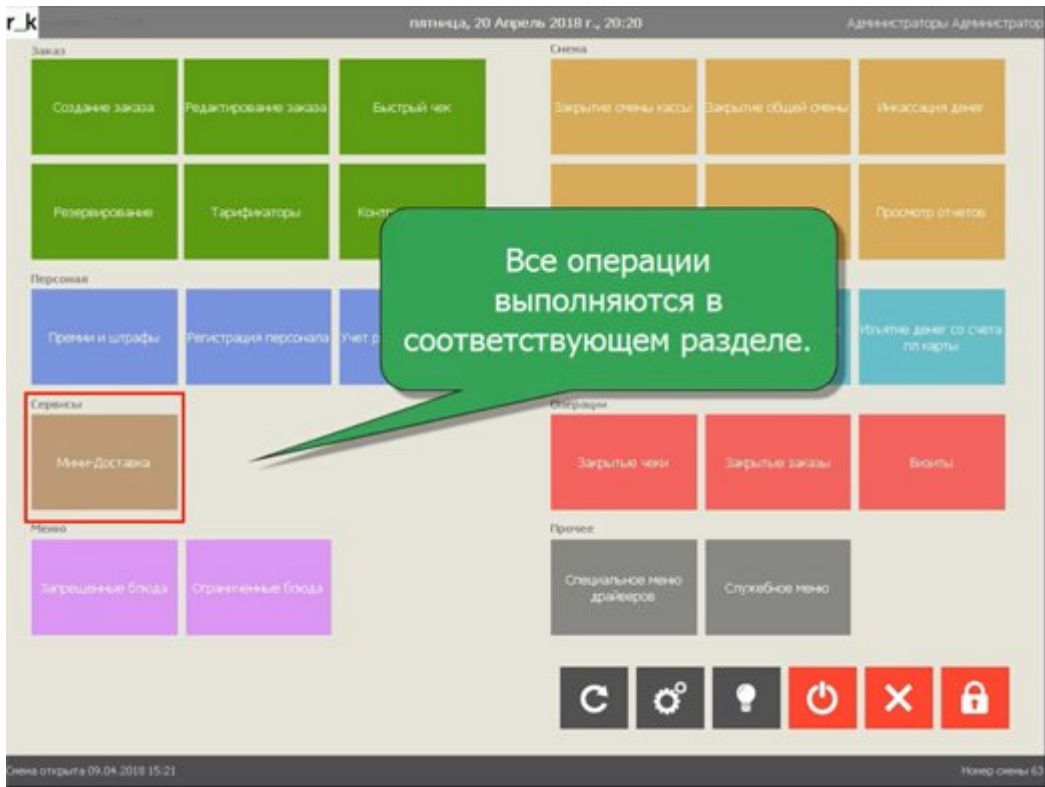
r_k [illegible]

пятница, 20 Апрель 2018 г., 20:20

Администраторы Администратор

Заказ

Создание заказа

Редактирование заказа

Быстрый чек

Резервирование

Тарификаторы

Конт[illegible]

Смена

Закрытие смены кассы

Закрытие общей смены

Инкассация денег

Просмотр отчетов

Персонал

Премии и штрафы

Регистрация персонала

Учет р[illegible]

Изъятие денег со счета пл карты

Все операции выполняются в соответствующем разделе.

Сервисы

Мини-Доставка

Операции

Закрытые чеки

Закрытые заказы

Визиты

Меню

Запрещенные блюда

Ограниченные блюда

Прочее

Специальное меню драйверов

Служебное меню

Смена открыта 09.04.2018 15:21

Номер смены 63